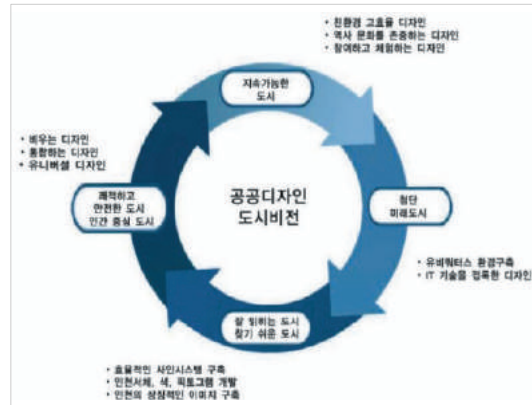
• 친환경 고효율 디자인
• 역사 문화를 존중하는 디자인
• 참여하고 체험하는 디자인

지속가능한 도시

• 배우는 디자인
• 통합하는 디자인
• 유니버셜 디자인

쾌적하고 안전한 도시 인간 중심 도시

공공디자인 도시비전

첨단 미래도시

• 유비쿼터스 환경구축
• IT 기술을 접목한 디자인

잘 읽히는 도시 찾기 쉬운 도시

• 효율적인 사인시스템 구축
• 인천서체, 색, 픽토그램 개발
• 인천의 상징적인 이미지 구축